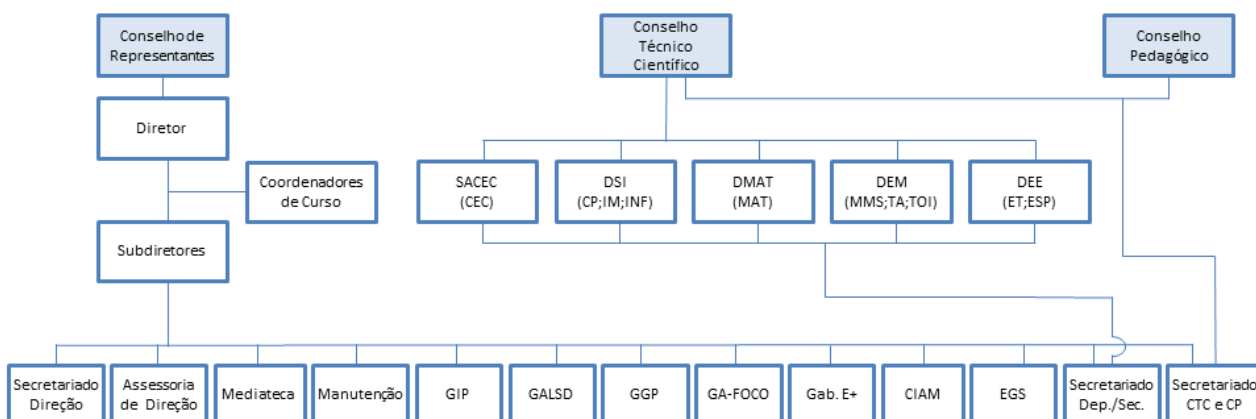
Conselhode Representantes

Conselho Técnico Científico

Conselho Pedagógico

Diretor

Coordenadores de Curso

Subdiretores

SACEC (CEC)

DSI (CP;IM;INF)

DMAT (MAT)

DEM (MMS;TA;TOI)

DEE (ET;ESP)

Secretariado Direção

Assessoria de Direção

Mediateca

Manutenção

GIP

GALSD

GGP

GA-FOCO

Gab. E+

CIAM

EGS

Secretariado Dep./Sec.

Secretariado CTC e CP